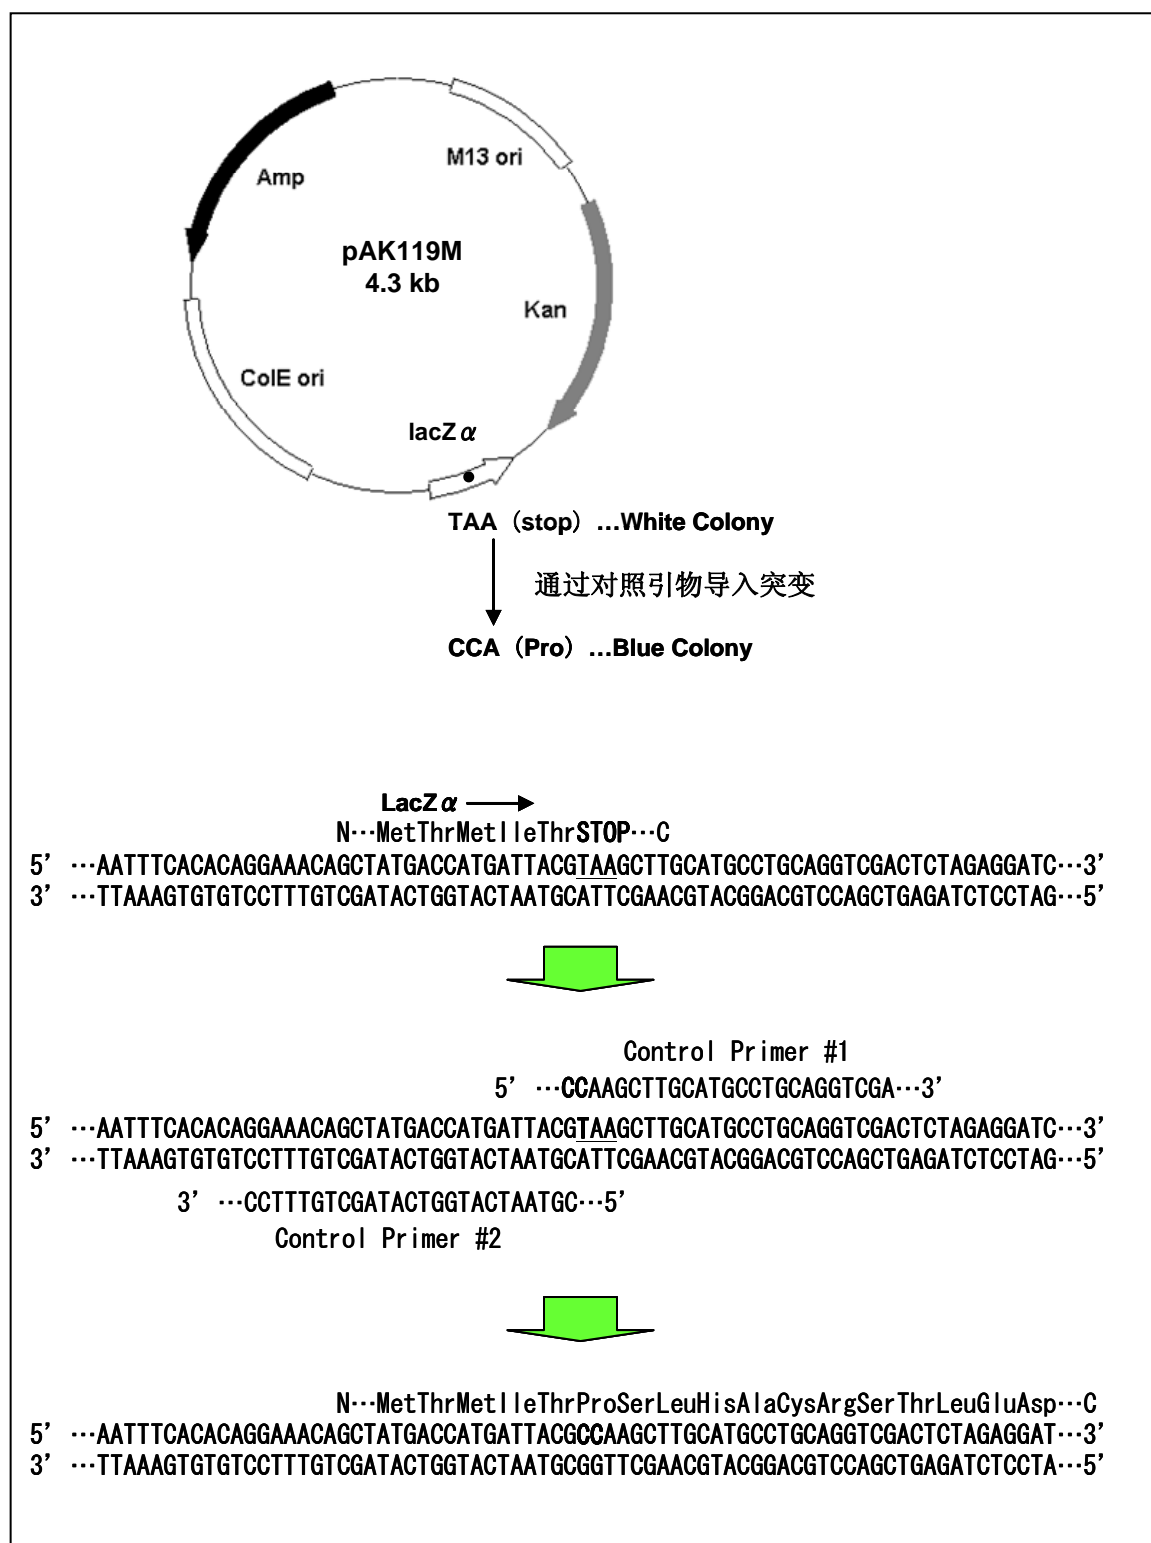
Amp

M13 ori

pAK119M
4.3 kb

Kan

ColE ori

lacZ$\alpha$

TAA（stop）…White Colony

通过对照引物导入突变

CCA（Pro）…Blue Colony

LacZ$\alpha$ ⟶
N…MetThrMetIleThrSTOP…C
5’ …AATTTCACACAGGAAACAGCTATGACCATGATTACGTAAGCTTGCATGCCTGCAGGTCGACTCTAGAGGATC…3’
3’ …TTAAAGTGTGTCCTTTGTCGATACTGGTACTAATGCATTCGAACGTACGGACGTCCAGCTGAGATCTCCTAG…5’

Control Primer #1
5’ …CCAAGCTTGCATGCCTGCAGGTCGA…3’
5’ …AATTTCACACAGGAAACAGCTATGACCATGATTACGTAAGCTTGCATGCCTGCAGGTCGACTCTAGAGGATC…3’
3’ …TTAAAGTGTGTCCTTTGTCGATACTGGTACTAATGCATTCGAACGTACGGACGTCCAGCTGAGATCTCCTAG…5’
3’ …CCTTTGTCGATACTGGTACTAATGC…5’
Control Primer #2

N…MetThrMetIleThrProSerLeuHisAlaCysArgSerThrLeuGluAsp…C
5’ …AATTTCACACAGGAAACAGCTATGACCATGATTACGCCAAGCTTGCATGCCTGCAGGTCGACTCTAGAGGAT…3’
3’ …TTAAAGTGTGTCCTTTGTCGATACTGGTACTAATGCGGTTCGAACGTACGGACGTCCAGCTGAGATCTCCTA…5’